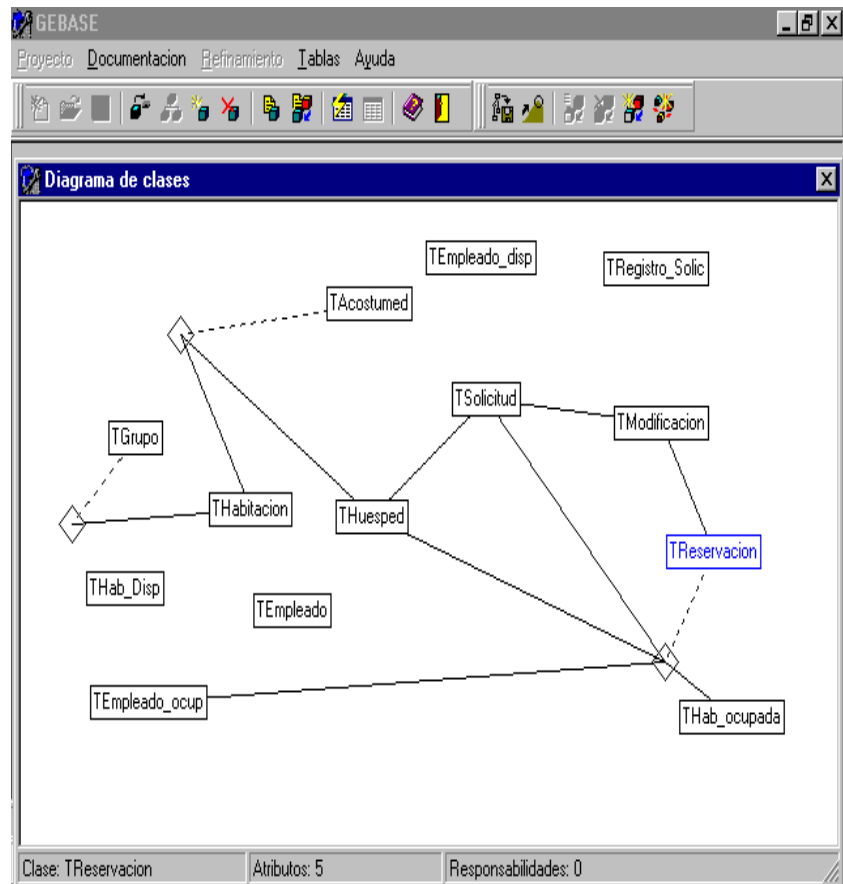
GEBASE

Proyecto Documentacion Refinamiento Tablas Ayuda

Diagrama de clases

TEmpleado_disp

TRegistro_Solic

TAcostumed

TSolicitud

TModificacion

TGrupo

THabitacion

THuesped

TReservacion

THab_Disp

TEmpleado

TEmpleado_ocup

THab_ocupada

Clase: TReservacion | Atributos: 5 | Responsabilidades: 0